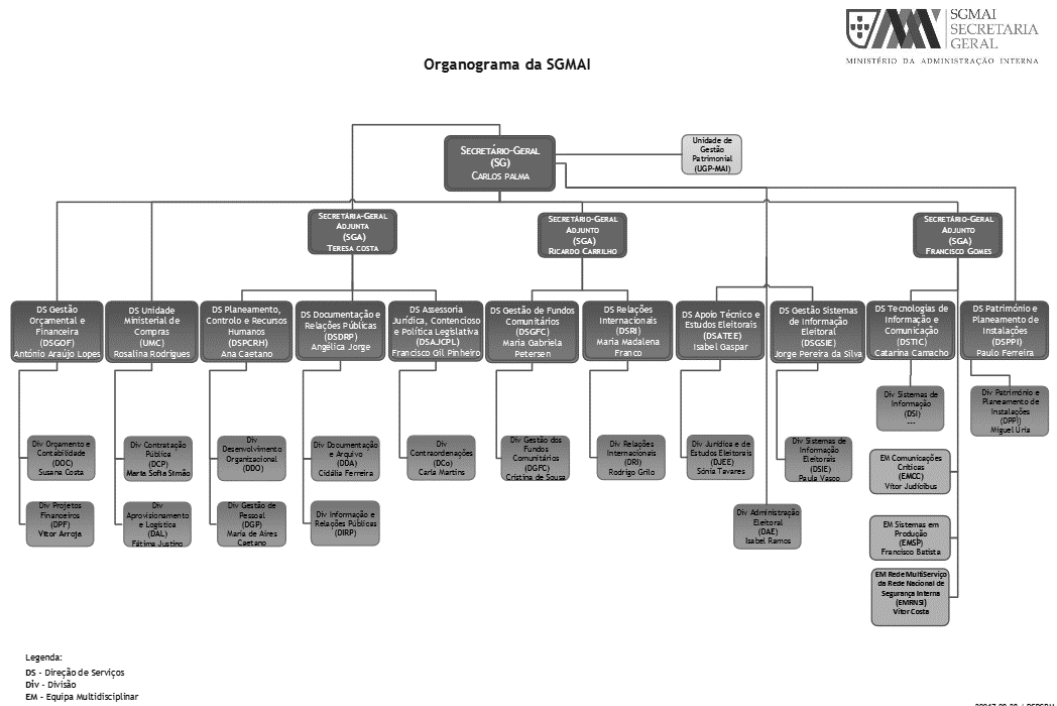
SGMAI
SECRETARIA
GERAL
MINISTÉRIO DA ADMINISTRAÇÃO INTERNA

Organograma da SGMAI

Secretário-Geral
(SG)
Carlos Palma

Unidade de Gestão Patrimonial
(UGP-MAI)

Secretária-Geral Adjunta
(SGA)
Teresa Costa

Secretário-Geral Adjunto
(SGA)
Ricardo Carrilho

Secretário-Geral Adjunto
(SGA)
Francisco Gomes

DS Gestão Orçamental e Financeira
(DSGOF)
António Araújo Lopes

DS Unidade Ministerial de Compras
(UMC)
Rosalina Rodrigues

DS Planeamento, Controlo e Recursos Humanos
(DSPCRH)
Ana Caetano

DS Documentação e Relações Públicas
(DSDRP)
Angélica Jorge

DS Assessoria Jurídica, Contencioso e Política Legislativa
(DSAJCPL)
Francisco Gil Pinheiro

DS Gestão de Fundos Comunitários
(DSGFC)
Maria Gabriela Petersen

DS Relações Internacionais
(DSRI)
Maria Madalena Franco

DS Apoio Técnico e Estudos Eleitorais
(DSATEE)
Isabel Gaspar

DS Gestão Sistemas de Informação Eleitoral
(DSGSIE)
Jorge Pereira da Silva

DS Tecnologias de Informação e Comunicação
(DSTIC)
Catarina Camacho

DS Património e Planeamento de Instalações
(DSPPI)
Paulo Ferreira

Div Sistemas de Informação
(DSI)
...

Div Património e Planeamento de Instalações
(DPPI)
Miguel Úria

Div Orçamento e Contabilidade
(DOC)
Susana Costa

Div Contratação Pública
(DCP)
Marta Sofia Simão

Div Desenvolvimento Organizacional
(DDO)

Div Documentação e Arquivo
(DDA)
Cidália Ferreira

Div Contraordenações
(DCo)
Carla Martins

Div Gestão dos Fundos Comunitários
(DGFC)
Cristina de Sousa

Div Relações Internacionais
(DRI)
Rodrigo Grilo

Div Jurídica e de Estudos Eleitorais
(DJEE)
Sónia Tavares

Div Sistemas de Informação Eleitorais
(DSIE)
Paula Vasco

EM Comunicações Críticas
(EMCC)
Vítor Judicibus

Div Projetos Financeiros
(DPF)
Vítor Arroja

Div Aprovisionamento e Logística
(DAL)
Fátima Justino

Div Gestão de Pessoal
(DGP)
Maria de Aires Caetano

Div Informação e Relações Públicas
(DIRP)

Div Administração Eleitoral
(DAE)
Isabel Ramos

EM Sistemas em Produção
(EMSP)
Francisco Batista

EM Rede MultiServiço da Rede Nacional de Segurança Interna
(EMRNSI)
Vítor Costa

Legenda:
DS - Direção de Serviços
Div - Divisão
EM - Equipa Multidisciplinar

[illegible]